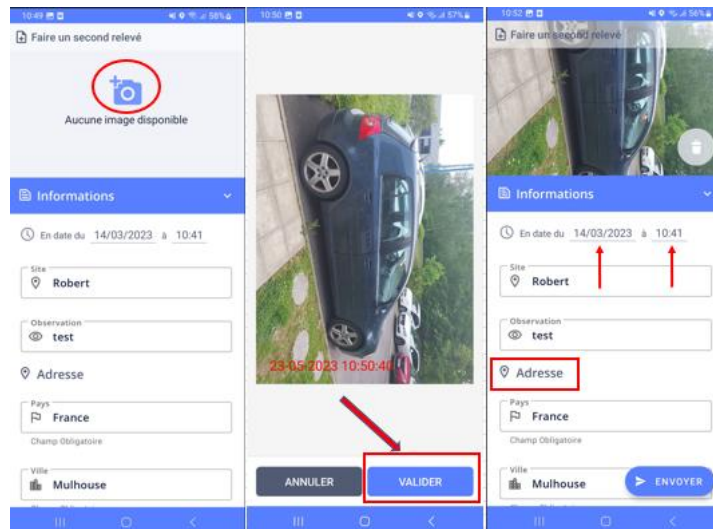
10:49 58%
Faire un second relevé
Aucune image disponible
Informations
En date du 14/03/2023 à 10:41
Site
Robert
Observation
test
Adresse
Pays
France
Champ Obligatoire
Ville
Mulhouse

10:50 57%
23-05-2023 10:50:40
ANNULER
VALIDER

10:52 56%
Faire un second relevé
Informations
En date du 14/03/2023 à 10:41
Site
Robert
Observation
test
Adresse
Pays
France
Champ Obligatoire
Ville
Mulhouse
ENVOYER